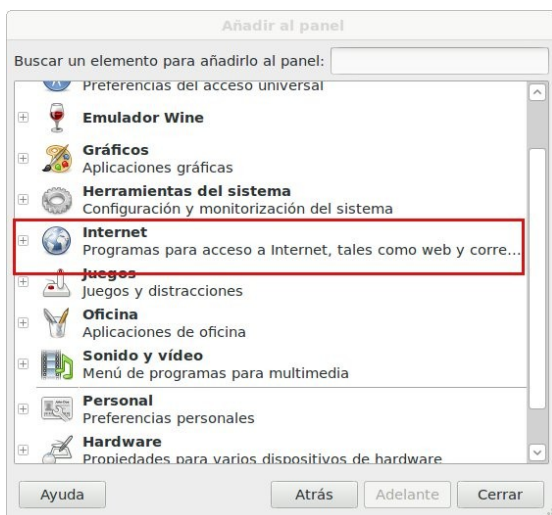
Añadir al panel

Buscar un elemento para añadirlo al panel:

Preferencias del acceso universal

Emulador Wine

Gráficos
Aplicaciones gráficas

Herramientas del sistema
Configuración y monitorización del sistema

Internet
Programas para acceso a Internet, tales como web y corre...

Juegos
Juegos y distracciones

Oficina
Aplicaciones de oficina

Sonido y vídeo
Menú de programas para multimedia

Personal
Preferencias personales

Hardware
Propiedades para varios dispositivos de hardware

Ayuda
Atrás
Adelante
Cerrar